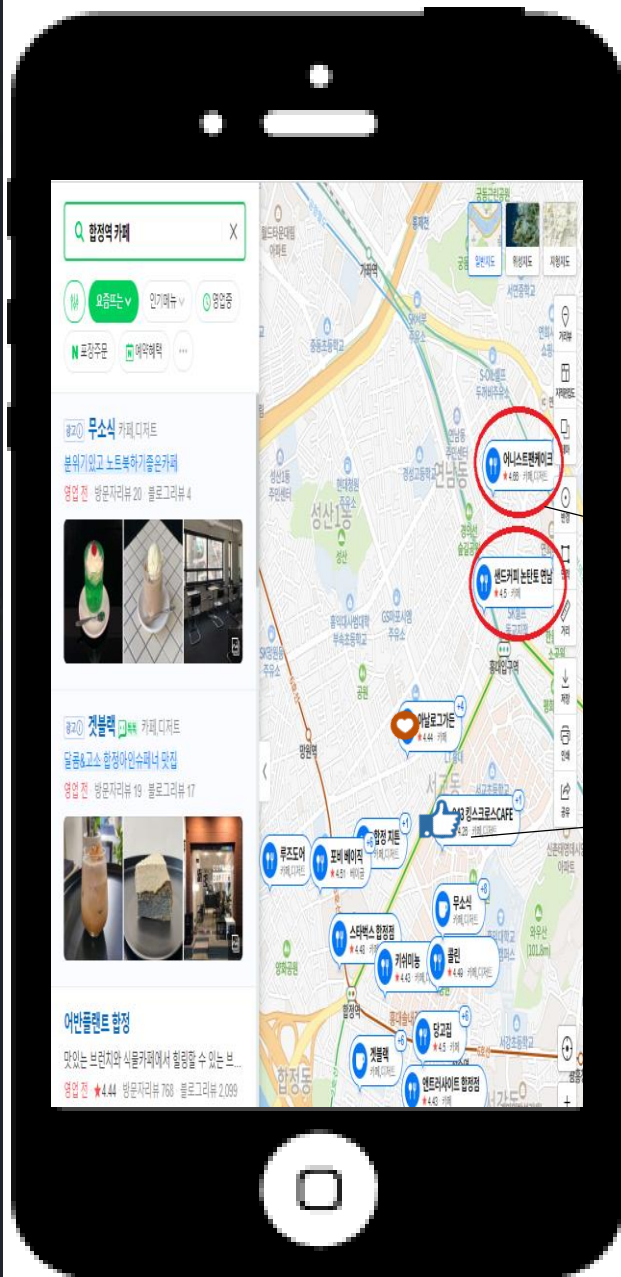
합정역 카페

요즘뜨는

인기메뉴

영업중

N 포장주문

예약혜택

광고 무소식 카페,디저트

분위기있고 노트북하기좋은카페

영업 전 방문자리뷰 20 블로그리뷰 4

광고 겟블랙 카페,디저트

달콤&고소 합정아인슈페너 맛집

영업 전 방문자리뷰 19 블로그리뷰 17

어반플랜트 합정

맛있는 브런치와 식물카페에서 힐링할 수 있는 브...

영업 전 ★4.44 방문자리뷰 768 블로그리뷰 2,099

일반지도

위성지도

지형지도

거리뷰

지적편집도

어니스트펫베이크 ★4.69 카페,디저트

샌드커피 논탄토 연남 ★4.5 카페

연남동

성산1동

서교동

합정동

망원역

홍대입구역

합정역

상수역

아날로그가든 ★4.44

랩 킹스크로스CAFE ★4.28

루즈도어

포비 베이직 ★4.51

합정 지톤

무소식

스타벅스 합정점 ★4.43

카페이놈 ★4.43

클린 ★4.49

당고집 ★4.5

겟블랙

앤트러사이트 합정점

+4

+1

+6

+8

+6

+6

+1